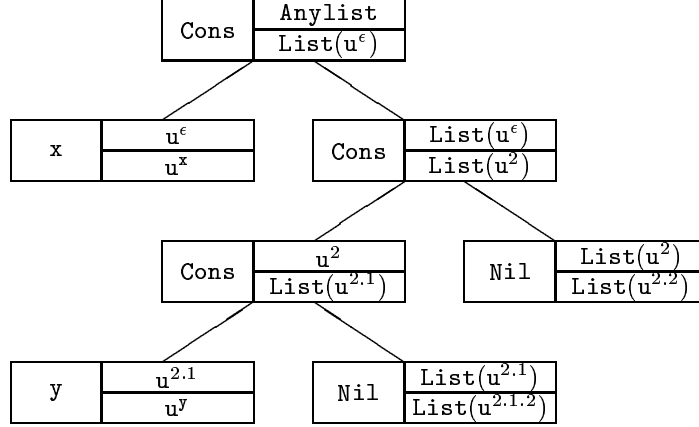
Cons
Anylist
List($u^{\epsilon}$)

x
$u^{\epsilon}$
$u^{x}$

Cons
List($u^{\epsilon}$)
List($u^{2}$)

Cons
$u^{2}$
List($u^{2.1}$)

Nil
List($u^{2}$)
List($u^{2.2}$)

y
$u^{2.1}$
$u^{y}$

Nil
List($u^{2.1}$)
List($u^{2.1.2}$)